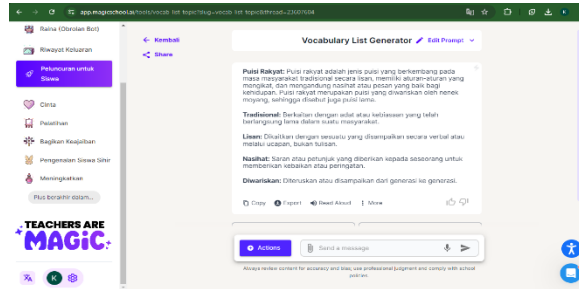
app.magicschool.ai/tools/vocab-list-topic?slug=vocab-list-topic&thread=23607684

Raina (Obrolan Bot)
Riwayat Keluaran
Peluncuran untuk Siswa
Cinta
Pelatihan
Bagikan Keajaiban
Pengenalan Siswa Sihir
Meningkatkan
Plus berakhir dalam...

TEACHERS ARE MAGIC.

K

← Kembali
Share

Vocabulary List Generator
Edit Prompt

Puisi Rakyat: Puisi rakyat adalah jenis puisi yang berkembang pada masa masyarakat tradisional secara lisan, memiliki aturan-aturan yang mengikat, dan mengandung nasihat atau pesan yang baik bagi kehidupan. Puisi rakyat merupakan puisi yang diwariskan oleh nenek moyang, sehingga disebut juga puisi lama.

Tradisional: Berkaitan dengan adat atau kebiasaan yang telah berlangsung lama dalam suatu masyarakat.

Lisan: Dikaitkan dengan sesuatu yang disampaikan secara verbal atau melalui ucapan, bukan tulisan.

Nasihat: Saran atau petunjuk yang diberikan kepada seseorang untuk memberikan kebaikan atau peringatan.

Diwariskan: Diteruskan atau disampaikan dari generasi ke generasi.

Copy Export Read Aloud More

Actions
Send a message

Always review content for accuracy and bias; use professional judgment and comply with school policies.